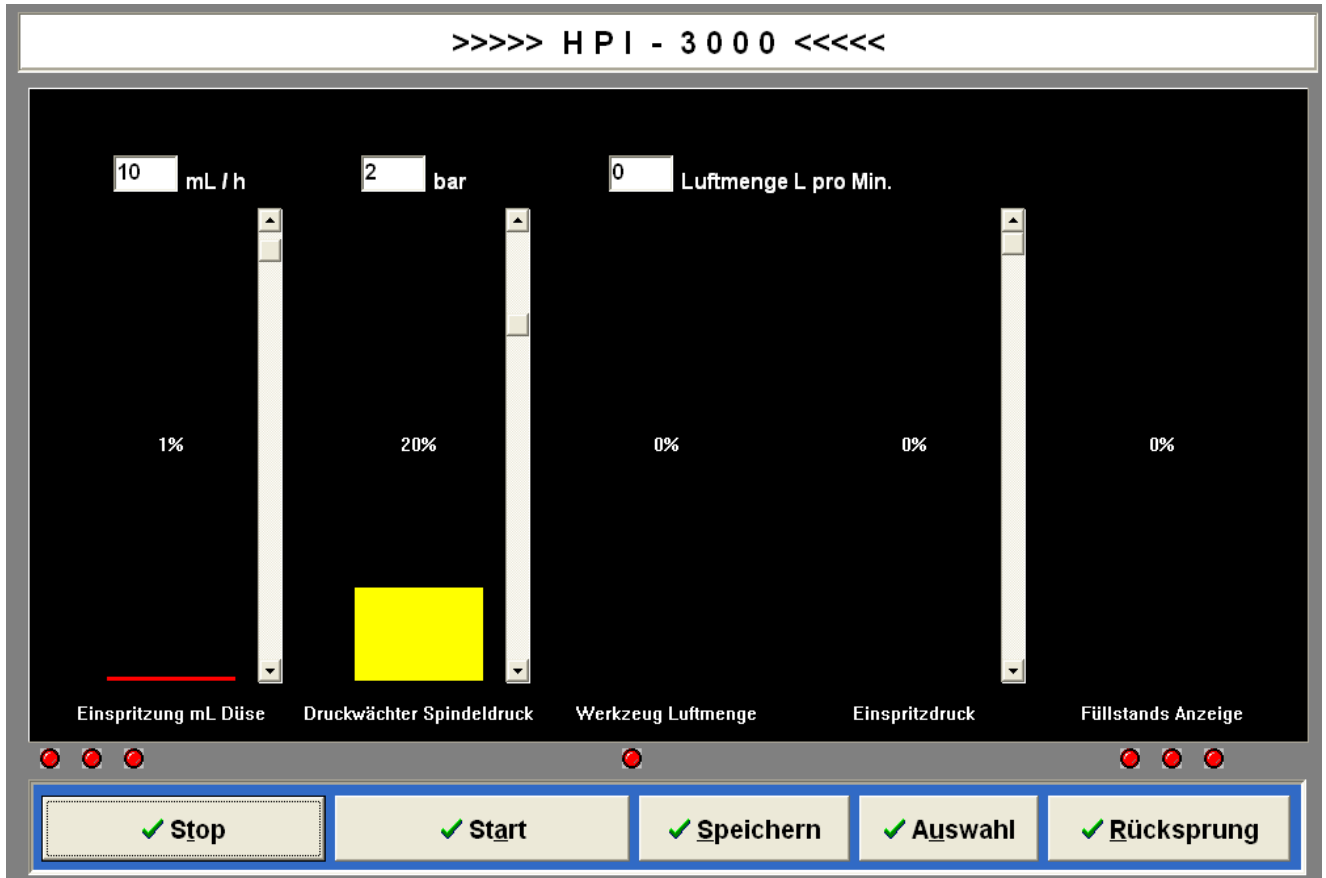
>>>>> H P I - 3 0 0 0 <<<<<

10 mL / h

2 bar

0 Luftmenge L pro Min.

1%

20%

0%

0%

0%

Einspritzung mL Düse

Druckwächter Spindeldruck

Werkzeug Luftmenge

Einspritzdruck

Füllstands Anzeige

✔ Stop

✔ Start

✔ Speichern

✔ Auswahl

✔ Rücksprung